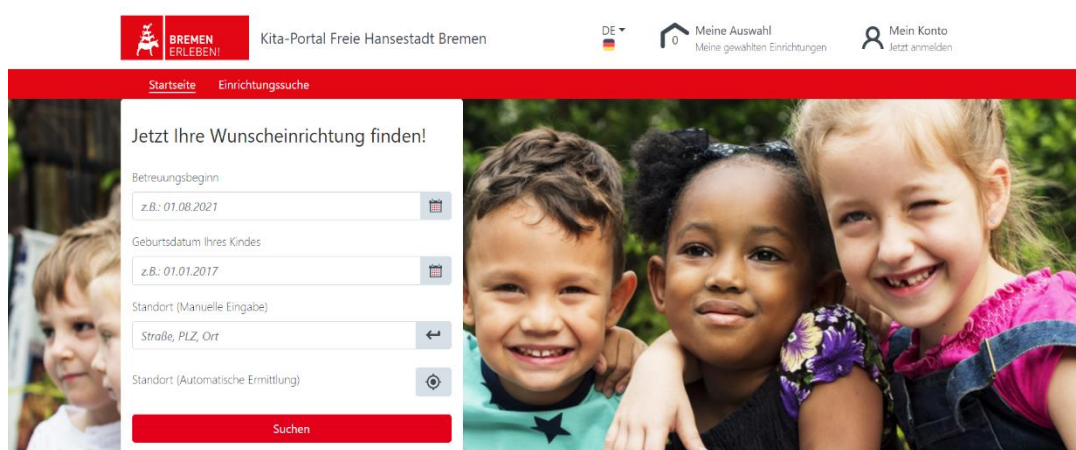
BREMEN ERLEBEN!

Kita-Portal Freie Hansestadt Bremen

DE

0 Meine Auswahl
Meine gewählten Einrichtungen

Mein Konto
Jetzt anmelden

Startseite Einrichtungssuche

Jetzt Ihre Wunscheinrichtung finden!

Betreuungsbeginn

z.B.: 01.08.2021

Geburtsdatum Ihres Kindes

z.B.: 01.01.2017

Standort (Manuelle Eingabe)

Straße, PLZ, Ort

Standort (Automatische Ermittlung)

Suchen